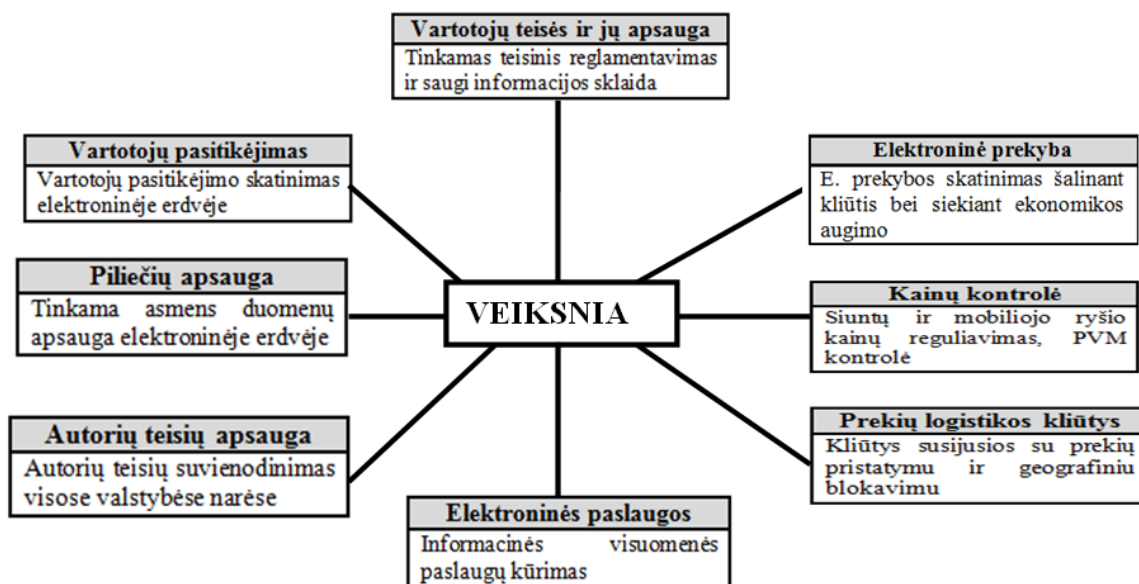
Vartotojų teisės ir jų apsauga
Tinkamas teisinis reglamentavimas ir saugi informacijos sklaida

Vartotojų pasitikėjimas
Vartotojų pasitikėjimo skatinimas elektroninėje erdvėje

Elektroninė prekyba
E. prekybos skatinimas šalinant kliūtis bei siekiant ekonomikos augimo

Piliečių apsauga
Tinkama asmens duomenų apsauga elektroninėje erdvėje

VEIKSNIA

Kainų kontrolė
Siuntų ir mobiliojo ryšio kainų reguliavimas, PVM kontrolė

Autorių teisių apsauga
Autorių teisių suvienodinimas visose valstybėse narėse

Prekių logistikos kliūtys
Kliūtys susijusios su prekių pristatymu ir geografiniu blokavimu

Elektroninės paslaugos
Informacinės visuomenės paslaugų kūrimas